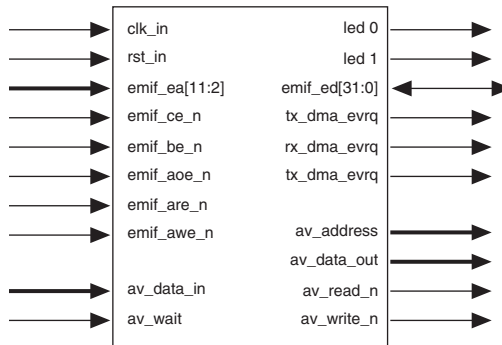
clk_in
rst_in
emif_ea[11:2]
emif_ce_n
emif_be_n
emif_aoe_n
emif_are_n
emif_awe_n
av_data_in
av_wait

led 0
led 1
emif_ed[31:0]
tx_dma_evrq
rx_dma_evrq
tx_dma_evrq
av_address
av_data_out
av_read_n
av_write_n